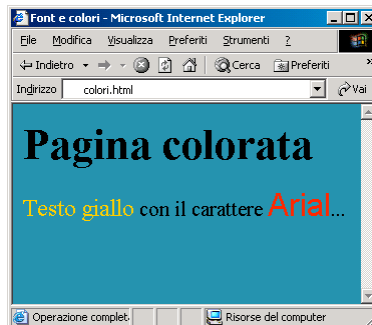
Font e colori - Microsoft Internet Explorer

File Modifica Visualizza Preferiti Strumenti ?

Indietro Cerca Preferiti

Indirizzo colori.html Vai

Pagina colorata

Testo giallo con il carattere Arial...

Operazione complet Risorse del computer